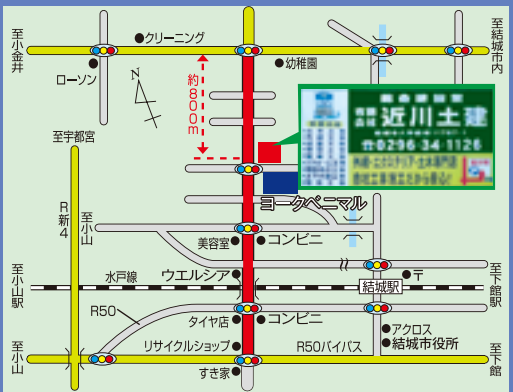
至小金井

クリーニング

至結城市内

ローソン

幼稚園

N

約800m

至宇都宮

総合建設業
有限会社 近川土建
☎0296-34-1126

R新4

ヨークベニマル

至小山

美容室

コンビニ

至小山駅

水戸線

ウエルシア

〒

至下館駅

結城駅

R50

タイヤ店

コンビニ

アクロス

至小山

リサイクルショップ

R50バイパス

結城市役所

至下館

すき家